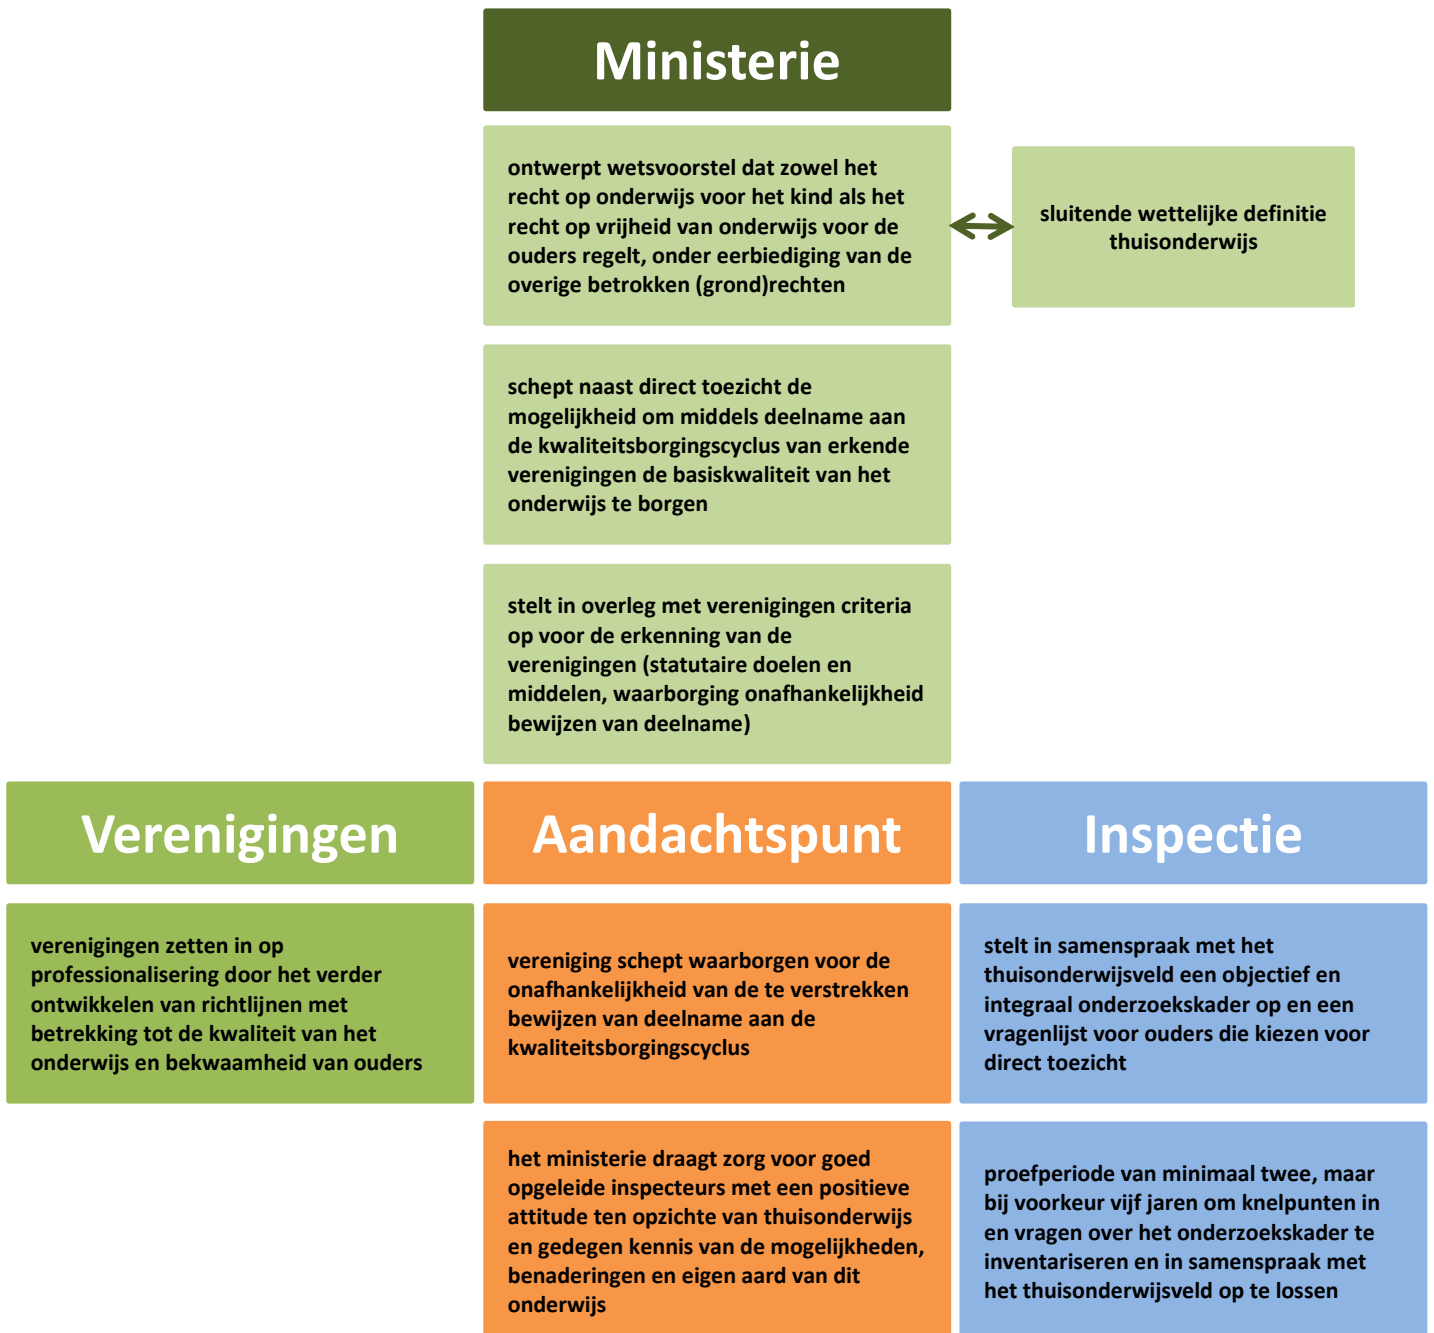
Ministerie

ontwerpt wetsvoorstel dat zowel het recht op onderwijs voor het kind als het recht op vrijheid van onderwijs voor de ouders regelt, onder eerbiediging van de overige betrokken (grond)rechten

sluitende wettelijke definitie thuisonderwijs

schept naast direct toezicht de mogelijkheid om middels deelname aan de kwaliteitsborgingscyclus van erkende verenigingen de basiskwaliteit van het onderwijs te borgen

stelt in overleg met verenigingen criteria op voor de erkenning van de verenigingen (statutaire doelen en middelen, waarborging onafhankelijkheid bewijzen van deelname)

Verenigingen

verenigingen zetten in op professionalisering door het verder ontwikkelen van richtlijnen met betrekking tot de kwaliteit van het onderwijs en bekwaamheid van ouders

Aandachtspunt

vereniging schept waarborgen voor de onafhankelijkheid van de te verstrekken bewijzen van deelname aan de kwaliteitsborgingscyclus

het ministerie draagt zorg voor goed opgeleide inspecteurs met een positieve attitude ten opzichte van thuisonderwijs en gedegen kennis van de mogelijkheden, benaderingen en eigen aard van dit onderwijs

Inspectie

stelt in samenspraak met het thuisonderwijsveld een objectief en integraal onderzoekskader op en een vragenlijst voor ouders die kiezen voor direct toezicht

proefperiode van minimaal twee, maar bij voorkeur vijf jaren om knelpunten in en vragen over het onderzoekskader te inventariseren en in samenspraak met het thuisonderwijsveld op te lossen